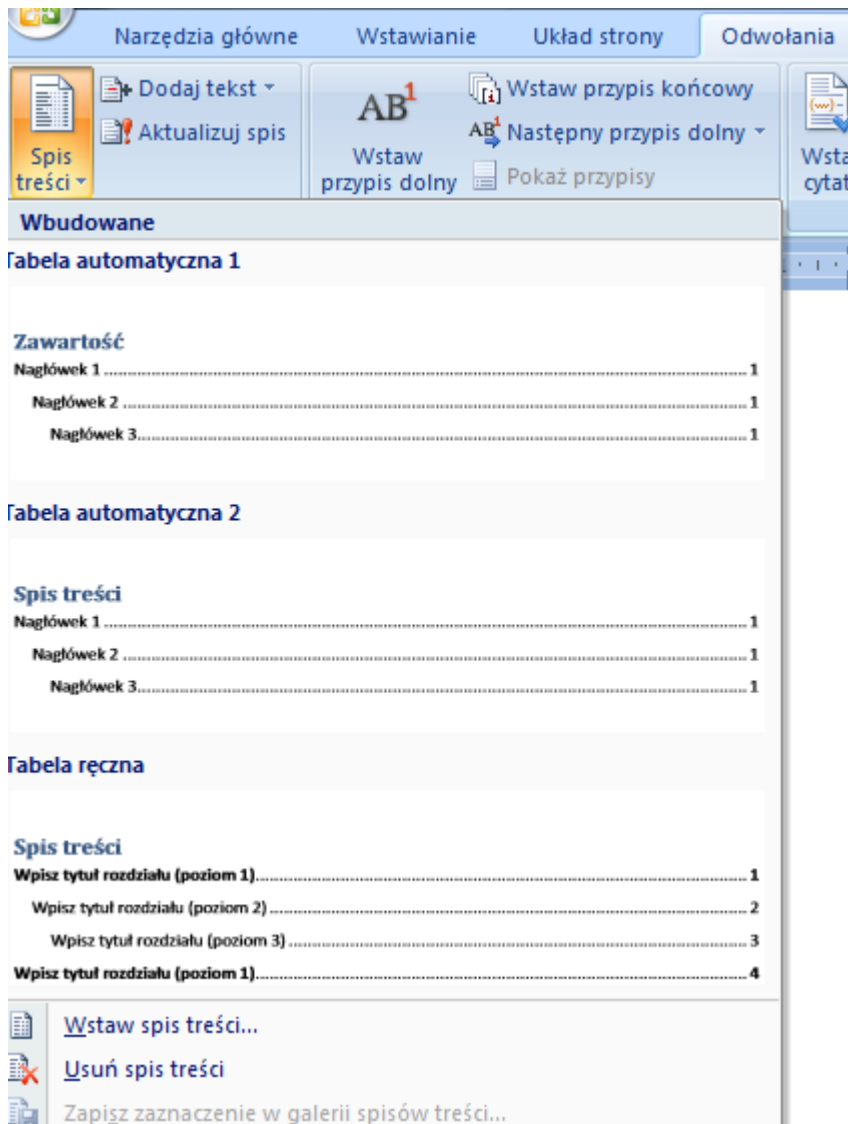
Narzędzia główne Wstawianie Układ strony Odwołania

Spis treści

Dodaj tekst

Aktualizuj spis

$AB^1$

Wstaw przypis dolny

Wstaw przypis końcowy

$AB^1$ Następny przypis dolny

Pokaż przypisy

Wsta cytat

Wbudowane

Tabela automatyczna 1

Zawartość

Nagłówek 1 ........ 1

Nagłówek 2 ........ 1

Nagłówek 3 ........ 1

Tabela automatyczna 2

Spis treści

Nagłówek 1 ........ 1

Nagłówek 2 ........ 1

Nagłówek 3 ........ 1

Tabela ręczna

Spis treści

Wpisz tytuł rozdziału (poziom 1) ........ 1

Wpisz tytuł rozdziału (poziom 2) ........ 2

Wpisz tytuł rozdziału (poziom 3) ........ 3

Wpisz tytuł rozdziału (poziom 1) ........ 4

Wstaw spis treści...

Usuń spis treści

Zapisz zaznaczenie w galerii spisów treści...